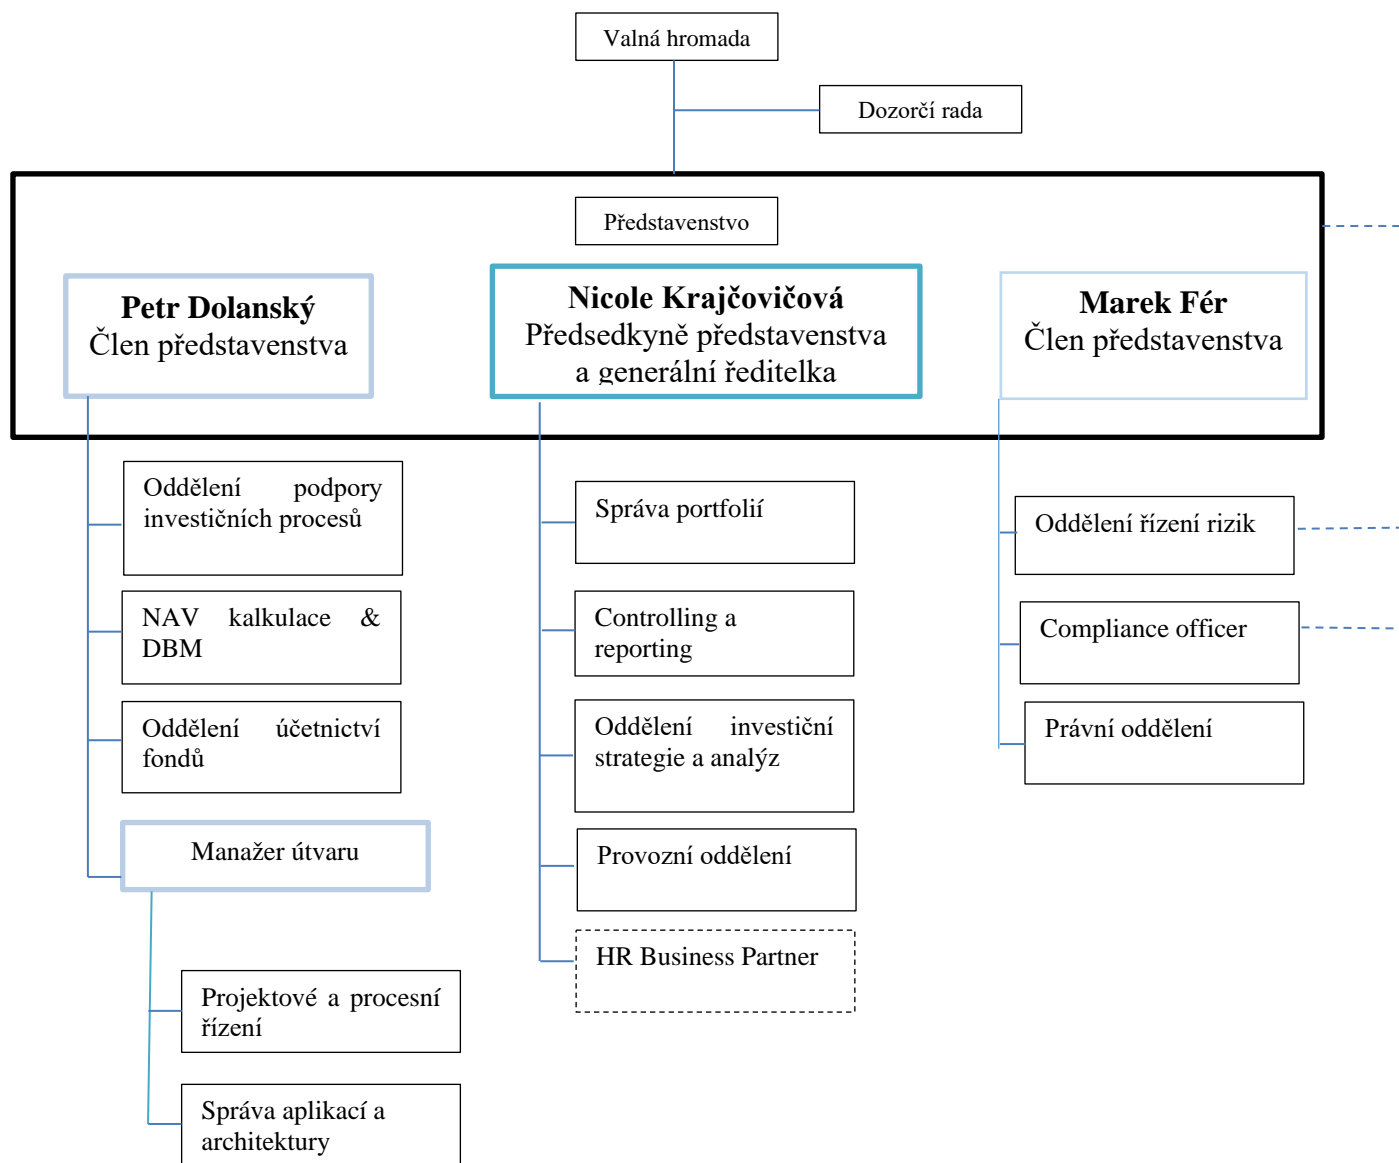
Valná hromada

Dozorčí rada

Představenstvo

Petr Dolanský
Člen představenstva

Nicole Krajčovičová
Předsedkyně představenstva a generální ředitelka

Marek Fér
Člen představenstva

Oddělení podpory investičních procesů

NAV kalkulace & DBM

Oddělení účetnictví fondů

Manažer útvaru

Projektové a procesní řízení

Správa aplikací a architektury

Správa portfolií

Controlling a reporting

Oddělení investiční strategie a analýz

Provozní oddělení

HR Business Partner

Oddělení řízení rizik

Compliance officer

Právní oddělení